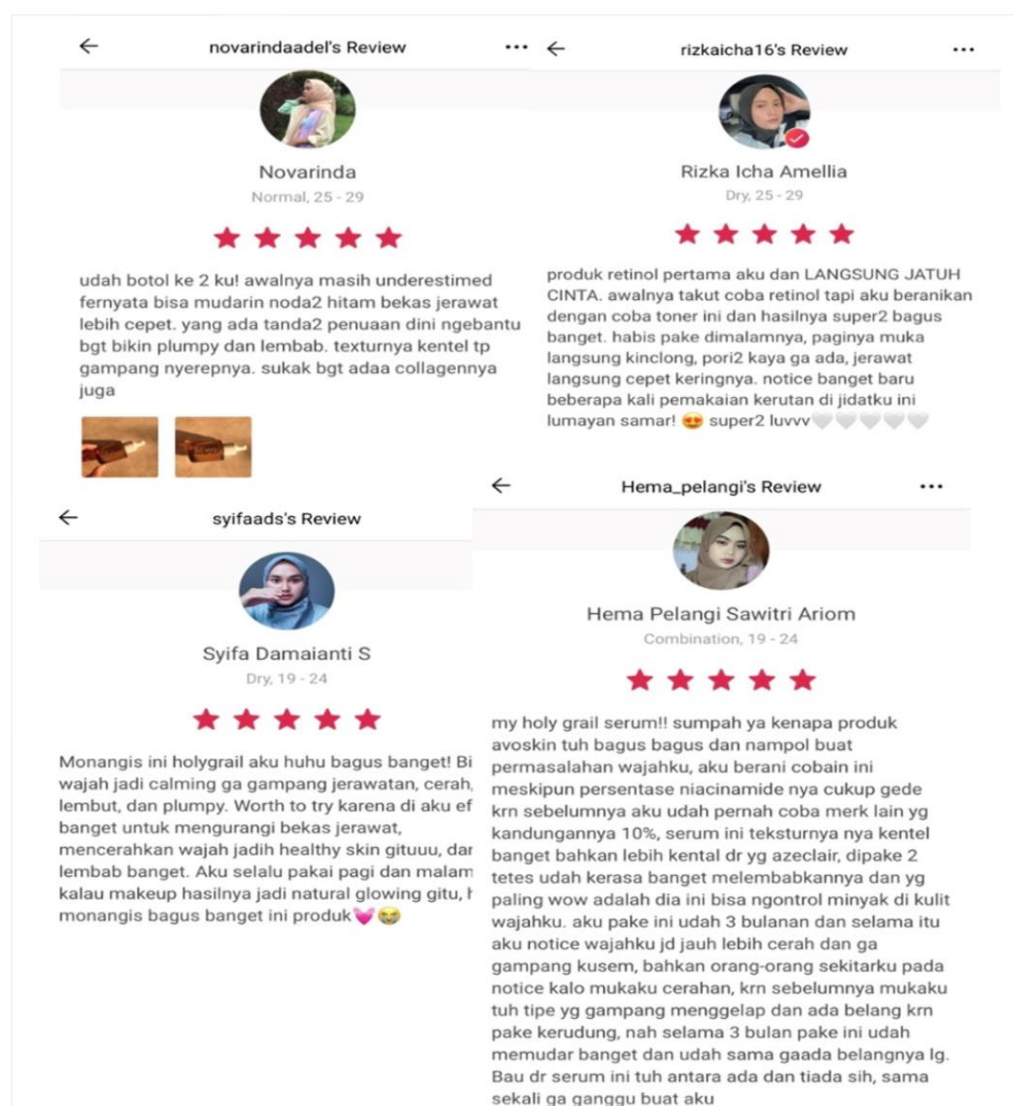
←
novarindaadel's Review
•••

Novarinda
Normal, 25 - 29

★★★★★

udah botol ke 2 ku! awalnya masih underestimed fernyata bisa mudarin noda2 hitam bekas jerawat lebih cepet. yang ada tanda2 penuaan dini ngebantu bgt bikin plumpy dan lembab. texturnya kentel tp gampang nyerepnya. sukak bgt adaa collagennya juga

←
rizkaicha16's Review
•••

Rizka Icha Amellia
Dry, 25 - 29

★★★★★

produk retinol pertama aku dan LANGSUNG JATUH CINTA. awalnya takut coba retinol tapi aku beranikan dengan coba toner ini dan hasilnya super2 bagus banget. habis pake dimalamnya, paginya muka langsung kinclong, pori2 kaya ga ada, jerawat langsung cepet keringnya. notice banget baru beberapa kali pemakaian kerutan di jidatku ini lumayan samar! 😍 super2 luvvv🤍🤍🤍🤍🤍

←
syifaads's Review

Syifa Damaianti S
Dry, 19 - 24

★★★★★

Monangis ini holygrail aku huhu bagus banget! Bi wajah jadi calming ga gampang jerawatan, cerah, lembut, dan plumpy. Worth to try karena di aku ef banget untuk mengurangi bekas jerawat, mencerahkan wajah jadih healthy skin gituuu, dar lembab banget. Aku selalu pakai pagi dan malam kalau makeup hasilnya jadi natural glowing gitu, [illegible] monangis bagus banget ini produk💓😭

←
Hema_pelangi's Review
•••

Hema Pelangi Sawitri Ariom
Combination, 19 - 24

★★★★★

my holy grail serum!! sumpah ya kenapa produk avoskin tuh bagus bagus dan nampol buat permasalahan wajahku, aku berani cobain ini meskipun persentase niacinamide nya cukup gede krn sebelumnya aku udah pernah coba merk lain yg kandungannya 10%, serum ini teksturnya nya kentel banget bahkan lebih kental dr yg azeclair, dipake 2 tetes udah kerasa banget melembabkannya dan yg paling wow adalah dia ini bisa ngontrol minyak di kulit wajahku. aku pake ini udah 3 bulanan dan selama itu aku notice wajahku jd jauh lebih cerah dan ga gampang kusem, bahkan orang-orang sekitarku pada notice kalo mukaku cerahan, krn sebelumnya mukaku tuh tipe yg gampang menggelap dan ada belang krn pake kerudung, nah selama 3 bulan pake ini udah memudar banget dan udah sama gaada belangnya lg. Bau dr serum ini tuh antara ada dan tiada sih, sama sekali ga ganggu buat aku